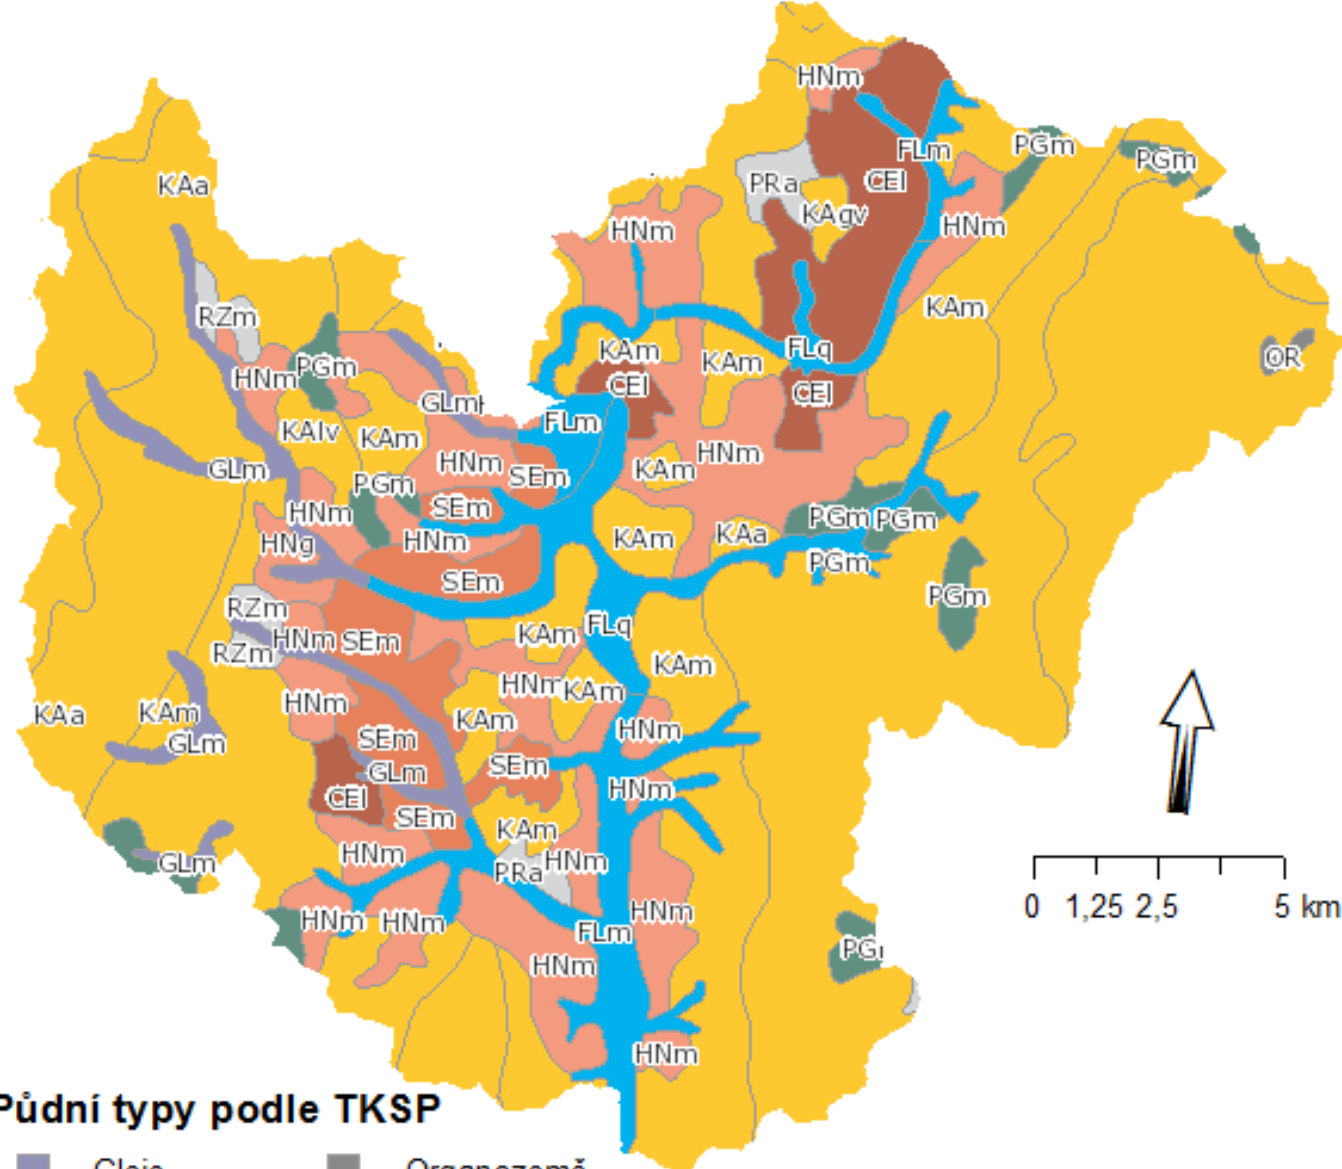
HNm
FLm
PGm
PGm
PRa
CEl
KAgv
HNm
KAa
HNm
KAm
RZm
FLq
OR
KAm
KAm
HNm
PGm
CEl
CEl
GLm
FLm
KAlv
KAm
HNm
GLm
HNm
SEm
KAm
PGm
HNm
SEm
PGm
PGm
HNg
HNm
KAm
KAa
SEm
PGm
PGm
RZm
KAm
FLq
RZm
HNm
SEm
KAm
HNm
KAm
KAa
KAm
HNm
KAm
GLm
SEm
GLm
SEm
HNm
CEl
SEm
HNm
KAm
GLm
HNm
PRa
HNm
0 1,25 2,5 5 km
HNm
HNm
HNm
FLm
PG
HNm
HNm
Půdní typy podle TKSP
Glejs
Organozemě